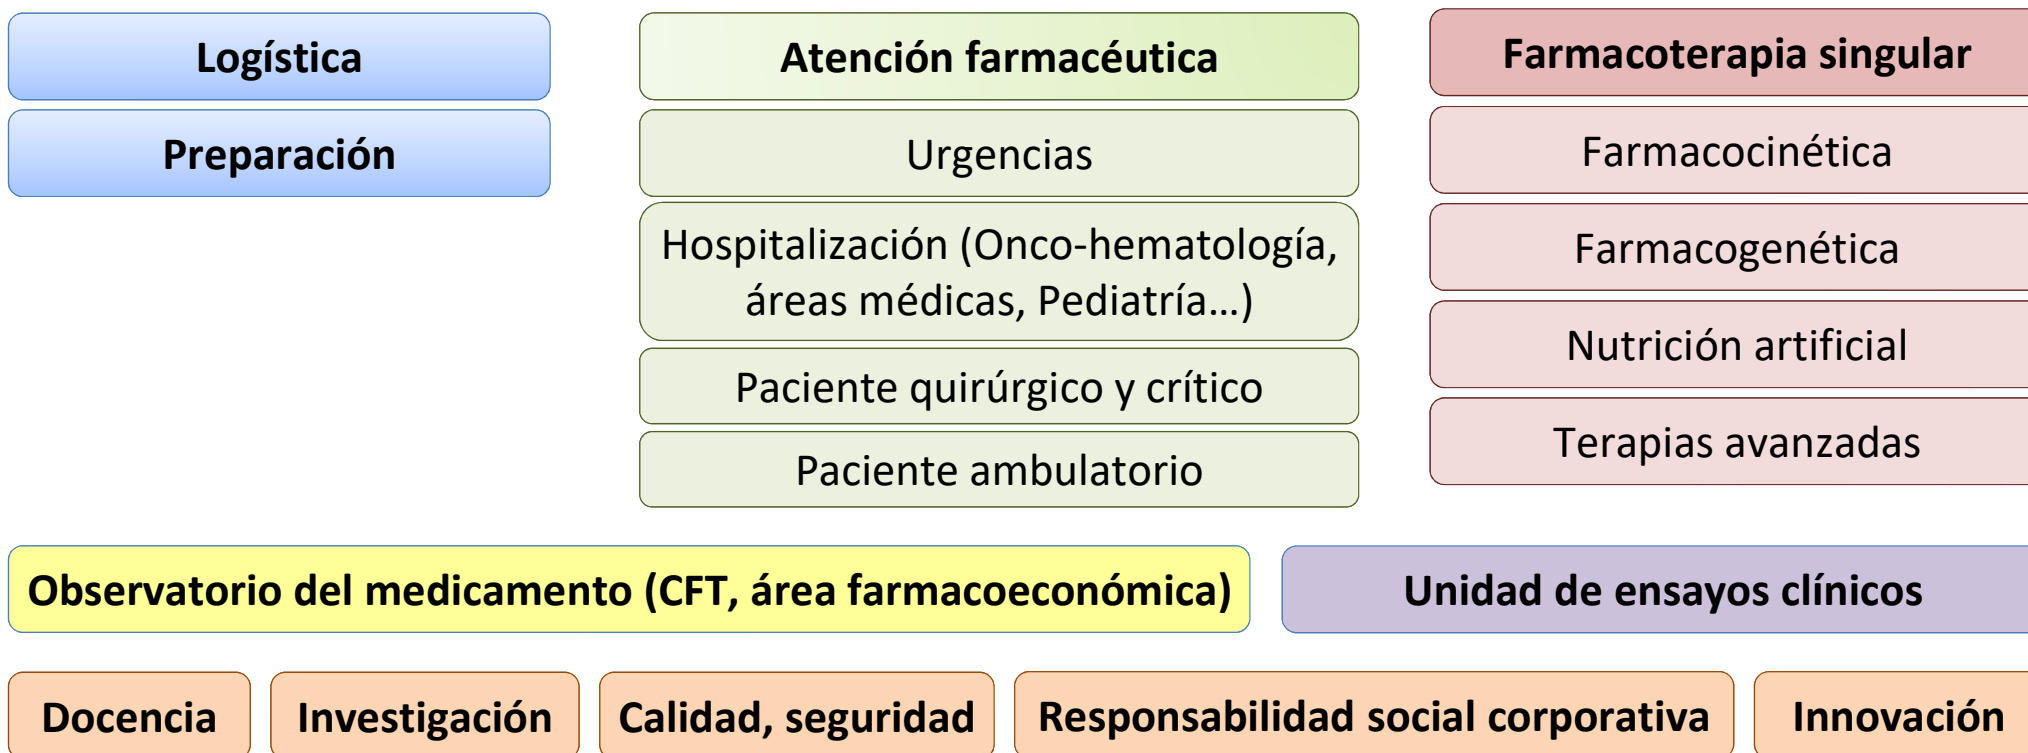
Logística

Preparación

Atención farmacéutica

Urgencias

Hospitalización (Onco-hematología, áreas médicas, Pediatría…)

Paciente quirúrgico y crítico

Paciente ambulatorio

Farmacoterapia singular

Farmacocinética

Farmacogenética

Nutrición artificial

Terapias avanzadas

Observatorio del medicamento (CFT, área farmacoeconómica)

Unidad de ensayos clínicos

Docencia

Investigación

Calidad, seguridad

Responsabilidad social corporativa

Innovación